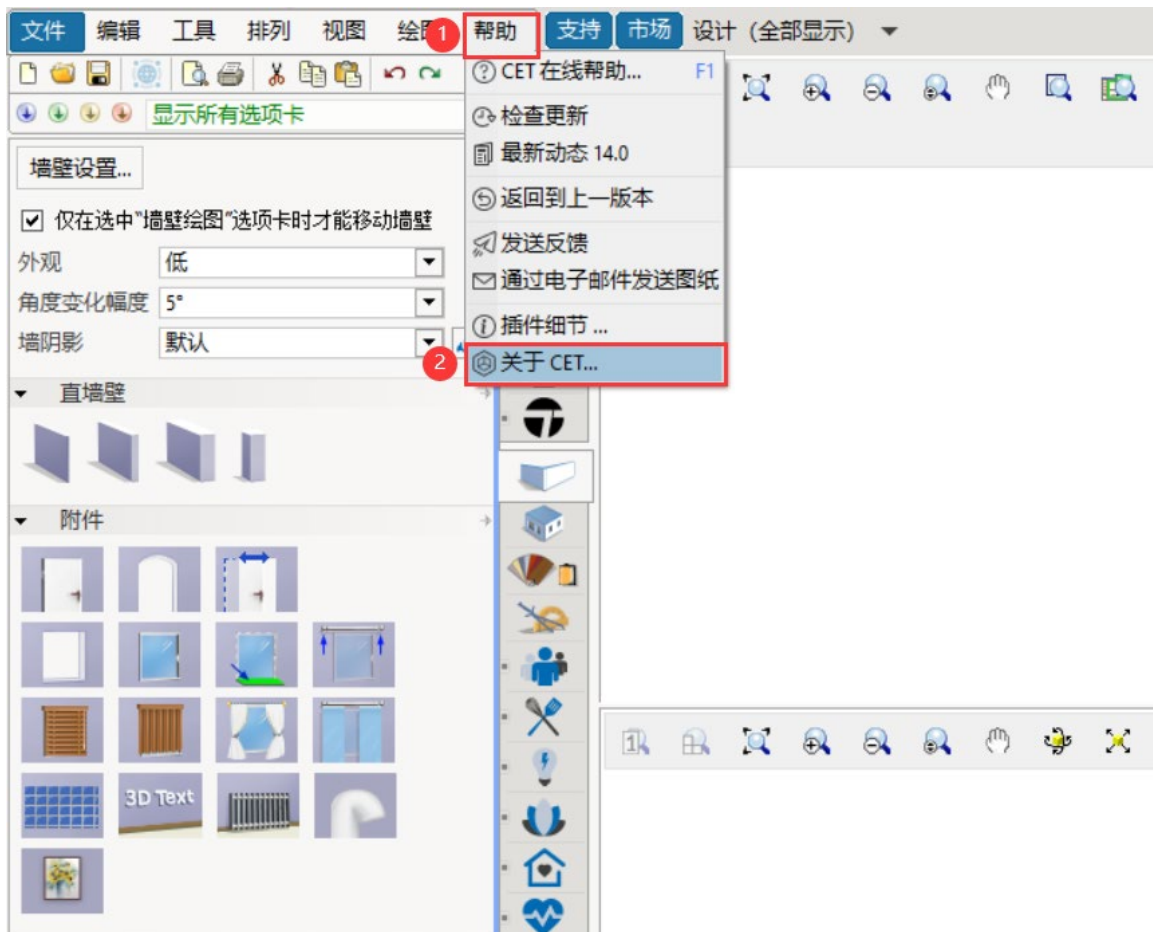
文件 编辑 工具 排列 视图 绘图 1 帮助 支持 市场 设计 (全部显示)

显示所有选项卡

CET 在线帮助... F1
检查更新
最新动态 14.0
返回到上一版本
发送反馈
通过电子邮件发送图纸
插件细节 ...
2 关于 CET...

墙壁设置...
仅在选中"墙壁绘图"选项卡时才能移动墙壁
外观 低
角度变化幅度 5°
墙阴影 默认
直墙壁
附件
3D Text